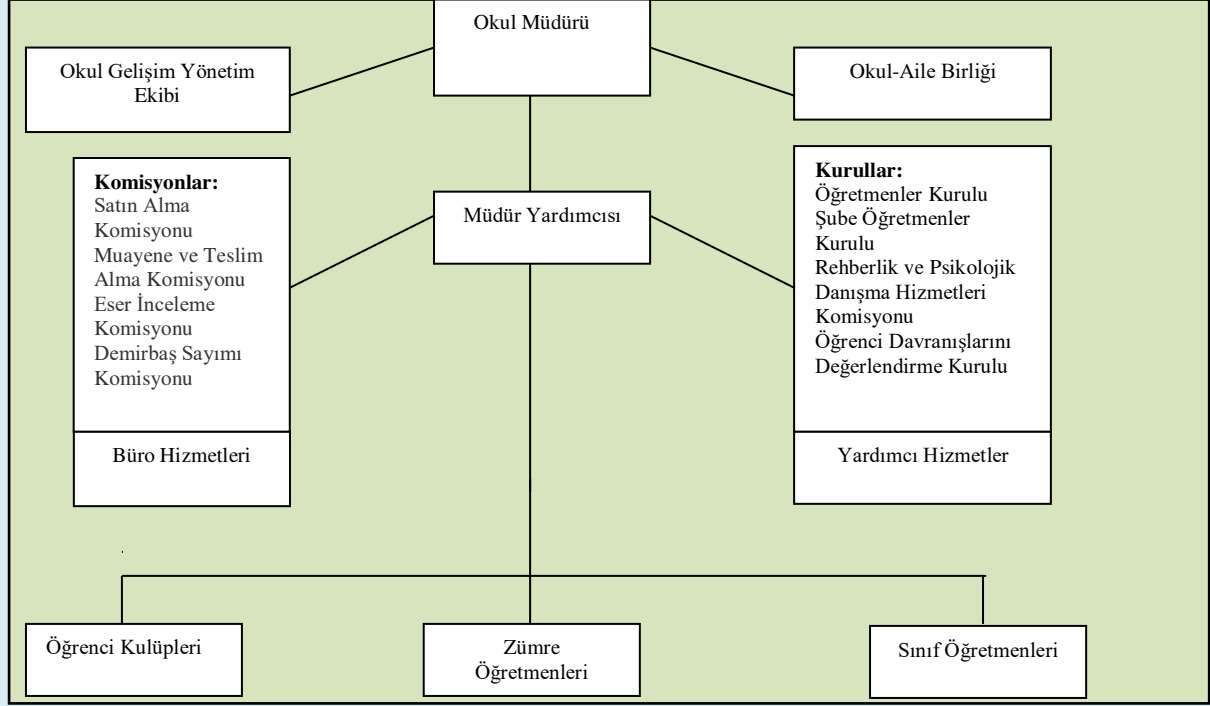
Okul Müdürü

Okul Gelişim Yönetim Ekibi

Okul-Aile Birliği

Komisyonlar:
Satın Alma Komisyonu
Muayene ve Teslim Alma Komisyonu
Eser İnceleme Komisyonu
Demirbaş Sayımı Komisyonu

Büro Hizmetleri

Müdür Yardımcısı

Kurullar:
Öğretmenler Kurulu
Şube Öğretmenler Kurulu
Rehberlik ve Psikolojik Danışma Hizmetleri Komisyonu
Öğrenci Davranışlarını Değerlendirme Kurulu

Yardımcı Hizmetler

Öğrenci Kulüpleri

Zümre Öğretmenleri

Sınıf Öğretmenleri